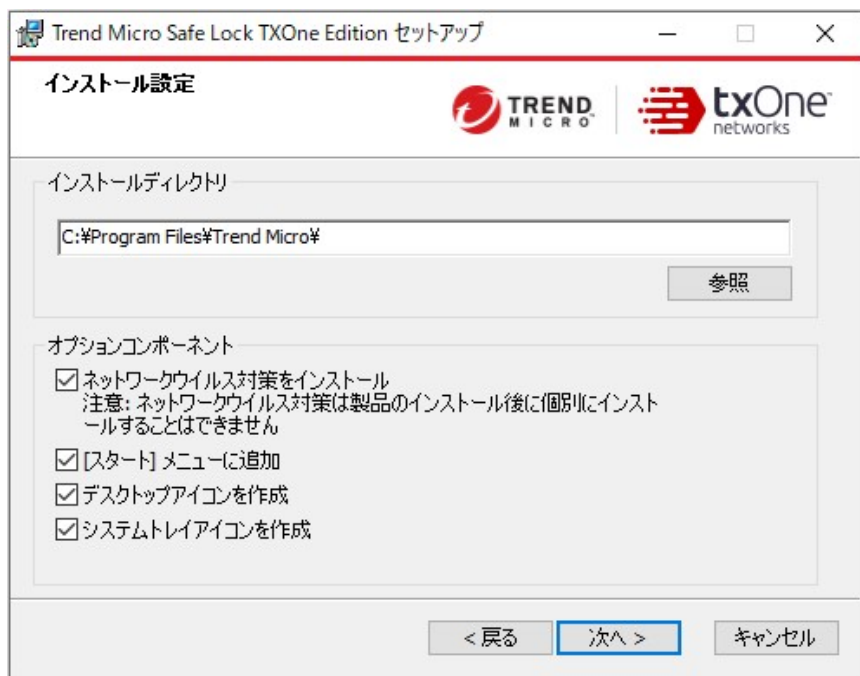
Trend Micro Safe Lock TXOne Edition セットアップ

インストール設定

TREND MICRO

txOne networks

インストールディレクトリ

C:¥Program Files¥Trend Micro¥

参照

オプションコンポーネント

☑ ネットワークウイルス対策をインストール
注意: ネットワークウイルス対策は製品のインストール後に個別にインストールすることはできません

☑ [スタート] メニューに追加

☑ デスクトップアイコンを作成

☑ システムトレイアイコンを作成

< 戻る

次へ >

キャンセル